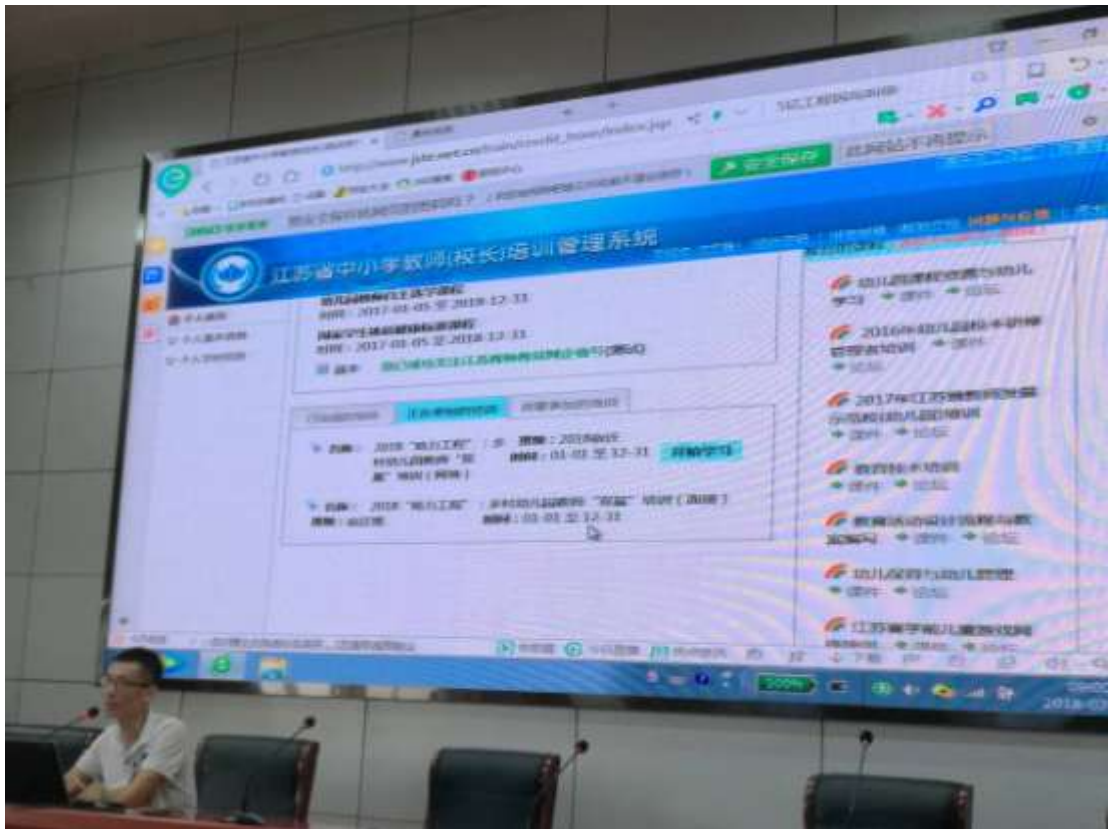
江苏省中小学教师(校长)培训管理系统

安全保存

幼儿园教师信息与幼儿学习 课件 论坛

2016年幼儿园校本研修管理者培训 课件 论坛

2017年江苏省教师发展示范校幼儿园培训 课件 论坛

教育技术培训 课件 论坛

教育活动设计指导与数据案例 课件 论坛

幼儿保育与幼儿管理 课件 论坛

江苏省学前儿童游戏网

时间：2017-01-05 至 2018-12-31

时间：2017-01-05 至 2018-12-31

2018 "助力工程" 乡村幼儿园教师"双薪"培训(网络) 时间：01-01 至 12-31 开始学习

2018 "助力工程" 乡村幼儿园教师"双薪"培训(面授) 时间：01-01 至 12-31

200%